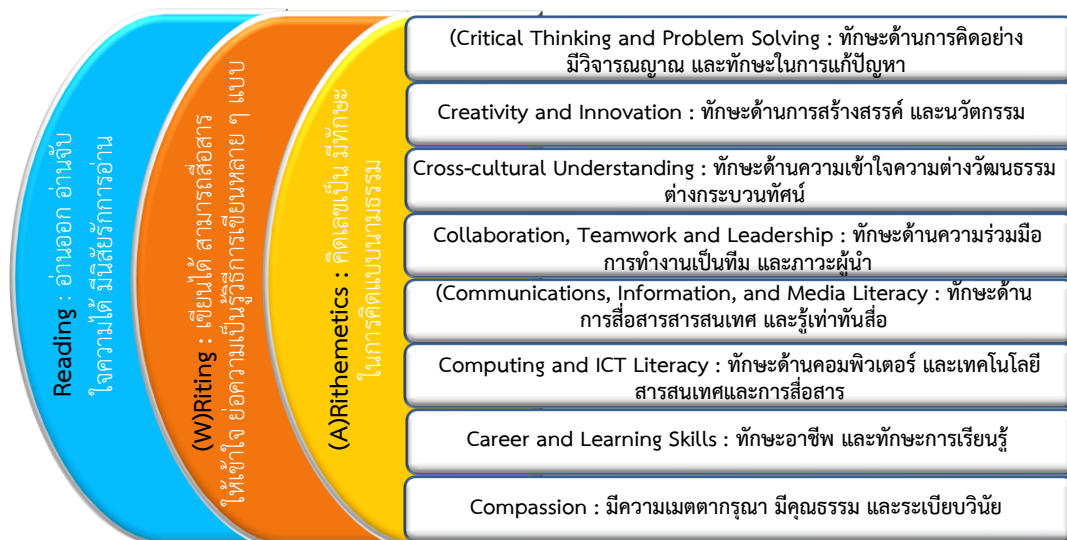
Reading : อ่านออก อ่านจับใจความได้ มีนิสัยรักการอ่าน

(W)Riting : เขียนได้ สามารถสื่อสารให้เข้าใจ ย่อความเป็นรู้วิธีการเขียนหลาย ๆ แบบ

(A)Rithemetics : คิดเลขเป็น มีทักษะในการคิดแบบนามธรรม

(Critical Thinking and Problem Solving : ทักษะด้านการคิดอย่างมีวิจารณญาณ และทักษะในการแก้ปัญหา

Creativity and Innovation : ทักษะด้านการสร้างสรรค์ และนวัตกรรม

Cross-cultural Understanding : ทักษะด้านความเข้าใจความต่างวัฒนธรรม ต่างกระบวนทัศน์

Collaboration, Teamwork and Leadership : ทักษะด้านความร่วมมือ การทำงานเป็นทีม และภาวะผู้นำ

(Communications, Information, and Media Literacy : ทักษะด้านการสื่อสารสารสนเทศ และรู้เท่าทันสื่อ

Computing and ICT Literacy : ทักษะด้านคอมพิวเตอร์ และเทคโนโลยีสารสนเทศและการสื่อสาร

Career and Learning Skills : ทักษะอาชีพ และทักษะการเรียนรู้

Compassion : มีความเมตตากรุณา มีคุณธรรม และระเบียบวินัย